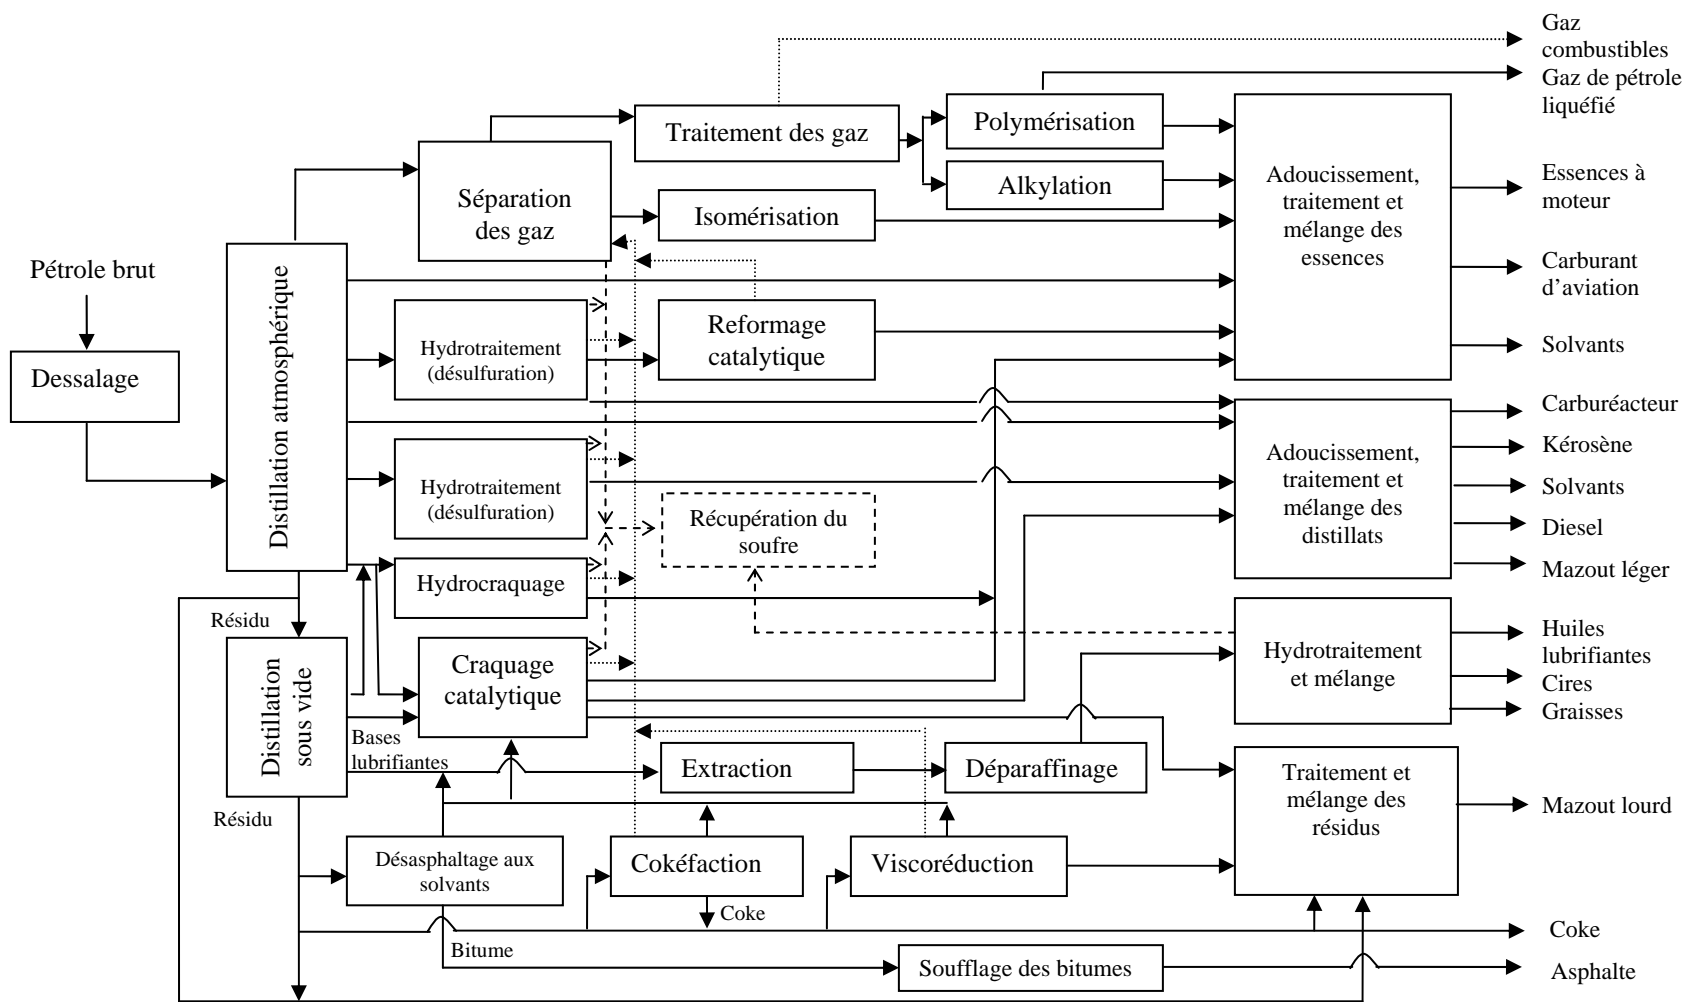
Gaz combustibles
Gaz de pétrole liquéfié

Traitement des gaz
Polymérisation
Alkylation
Séparation des gaz
Isomérisation
Adoucissement, traitement et mélange des essences
Essences à moteur
Carburant d'aviation
Solvants

Pétrole brut
Dessalage
Distillation atmosphérique
Hydrotraitement (désulfuration)
Reformage catalytique
Hydrotraitement (désulfuration)
Récupération du soufre
Hydrocraquage
Adoucissement, traitement et mélange des distillats
Carburéacteur
Kérosène
Solvants
Diesel
Mazout léger

Résidu
Distillation sous vide
Craquage catalytique
Hydrotraitement et mélange
Huiles lubrifiantes
Cires
Graisses
Bases lubrifiantes
Extraction
Déparaffinage
Traitement et mélange des résidus
Mazout lourd
Résidu
Désasphaltage aux solvants
Cokéfaction
Viscoréduction
Coke
Coke
Bitume
Soufflage des bitumes
Asphalte